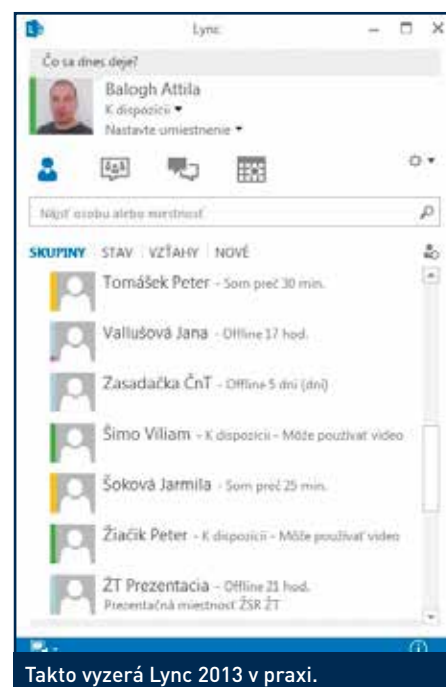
Lync

Čo sa dnes deje?

Balogh Attila
K dispozícii ▾
Nastavte umiestnenie ▾

Nájsť osobu alebo miestnosť

SKUPINY STAV VZŤAHY NOVÉ

Tomášek Peter - Som preč 30 min.

Valiušová Jana - Offline 17 hod.

Zasadačka ČnT - Offline 5 dní (dni)

Šimo Viliam - K dispozícii - Môže používať video

Šoková Jarmila - Som preč 25 min.

Žiačik Peter - K dispozícii - Môže používať video

ŽT Prezentacia - Offline 21 hod.
Prezentačná miestnosť ŽSR ŽT

Takto vyzerá Lync 2013 v praxi.